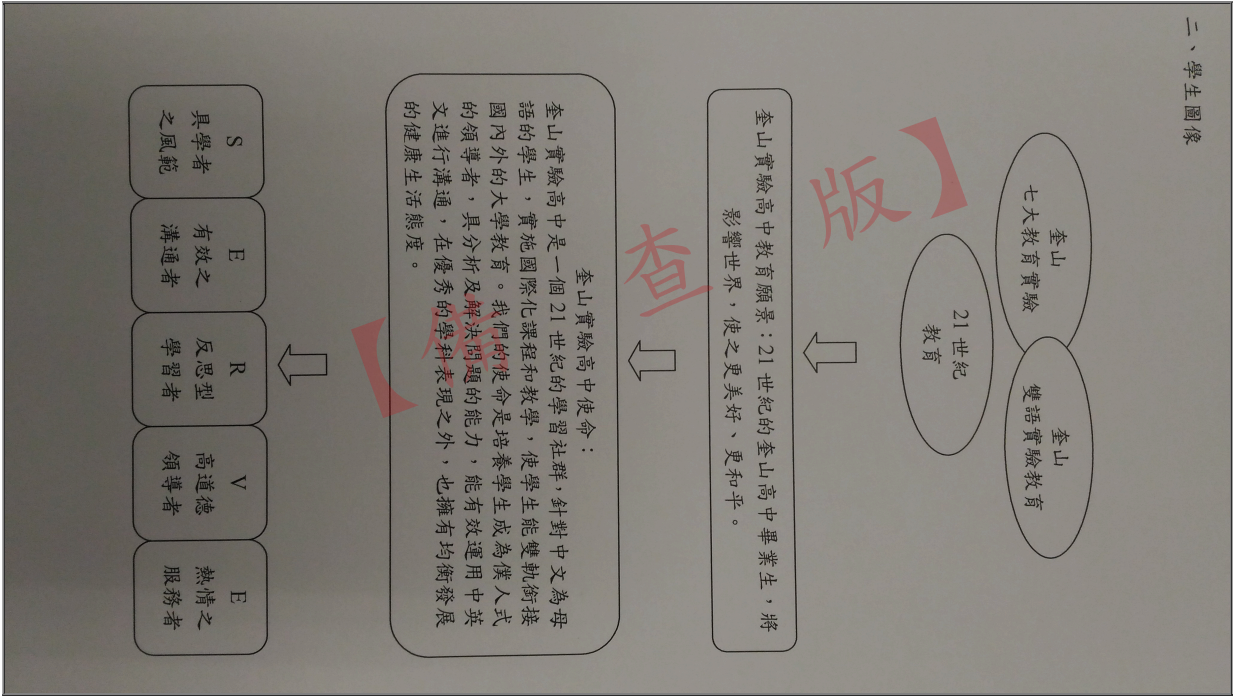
二、學生圖像

奎山
七大教育實驗

21世紀
教育

奎山
雙語實驗教育

奎山實驗高中教育願景：21世紀的奎山高中畢業生，將影響世界，使之更美好、更和平。

奎山實驗高中使命：
奎山實驗高中是一個21世紀的學習社群，針對中文為母語的學生，實施國際化課程和教學，使學生能雙軌銜接國內外的大學教育。我們的使命是培養學生成為僕人式的領導者，具分析及解決問題的能力，能有效運用中英文進行溝通，在優秀的學科表現之外，也擁有均衡發展的健康生活態度。

S
具學者之風範

E
有效之溝通者

R
反思型學習者

V
高道德領導者

E
熱情之服務者

【解查版】